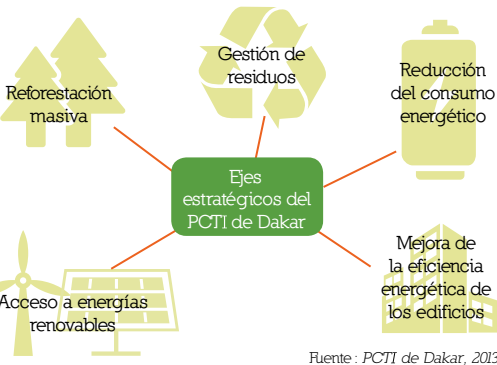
Reforestación masiva

Gestión de residuos

Reducción del consumo energético

Ejes estratégicos del PCTI de Dakar

Acceso a energías renovables

Mejora de la eficiencia energética de los edificios

Fuente : PCTI de Dakar, 2013